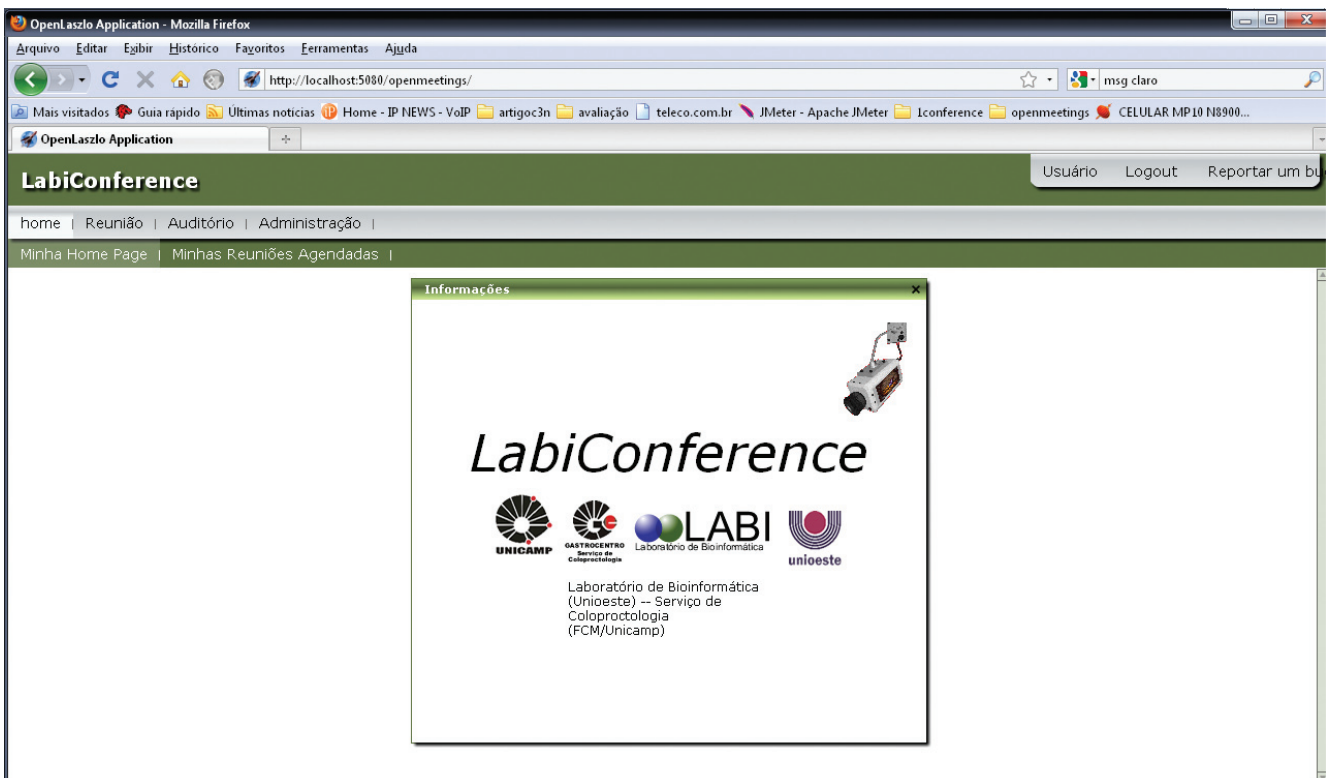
OpenLaszlo Application - Mozilla Firefox

Arquivo Editar Exibir Histórico Favoritos Ferramentas Ajuda

http://localhost:5080/openmeetings/

msg claro

Mais visitados Guia rápido Últimas notícias Home - IP NEWS - VoIP artigoc3n avaliação teleco.com.br JMeter - Apache JMeter 1conference openmeetings CELULAR MP10 N8900...

OpenLaszlo Application

LabiConference

Usuário Logout Reportar um bu

home | Reunião | Auditório | Administração |

Minha Home Page | Minhas Reuniões Agendadas |

Informações

LabiConference

UNICAMP GASTROCENTRO Serviço de Coloproctologia LABI Laboratório de Bioinformática unioeste

Laboratório de Bioinformática (Unioeste) -- Serviço de Coloproctologia (FCM/Unicamp)